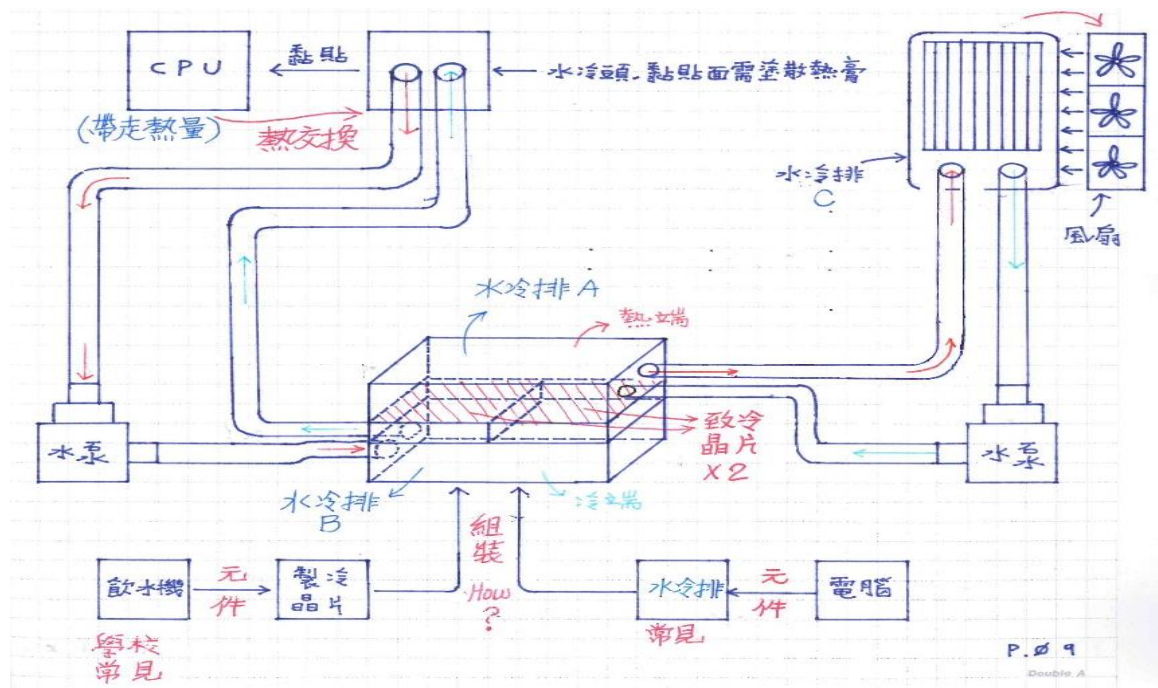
CPU

黏貼

水冷頭,黏貼面需塗散熱膏

(帶走熱量)

熱交換

水冷排 C

風扇

水冷排 A

熱端

致冷晶片 X2

水泵

水泵

水冷排 B

冷端

組裝

How?

飲水機

元件

製冷晶片

水冷排

元件

電腦

學校常見

常見

P.Ø9

Double A